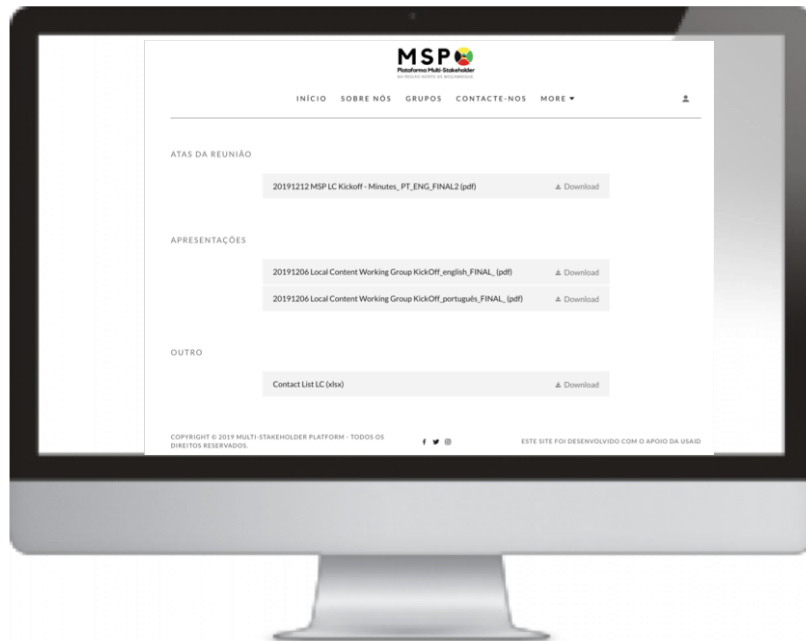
MSP
Plataforma Multi-Stakeholder
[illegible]

INÍCIO SOBRE NÓS GRUPOS CONTACTE-NOS MORE ▾

ATAS DA REUNIÃO

20191212 MSP LC Kickoff - Minutes_PT_ENG_FINAL2 (pdf) Download

APRESENTAÇÕES

20191206 Local Content Working Group KickOff_english_FINAL_(pdf) Download

20191206 Local Content Working Group KickOff_português_FINAL_(pdf) Download

OUTRO

Contact List LC (xlsx) Download

COPYRIGHT © 2019 MULTI-STAKEHOLDER PLATFORM - TODOS OS DIREITOS RESERVADOS.

ESTE SITE FOI DESENVOLVIDO COM O APOIO DA USAID